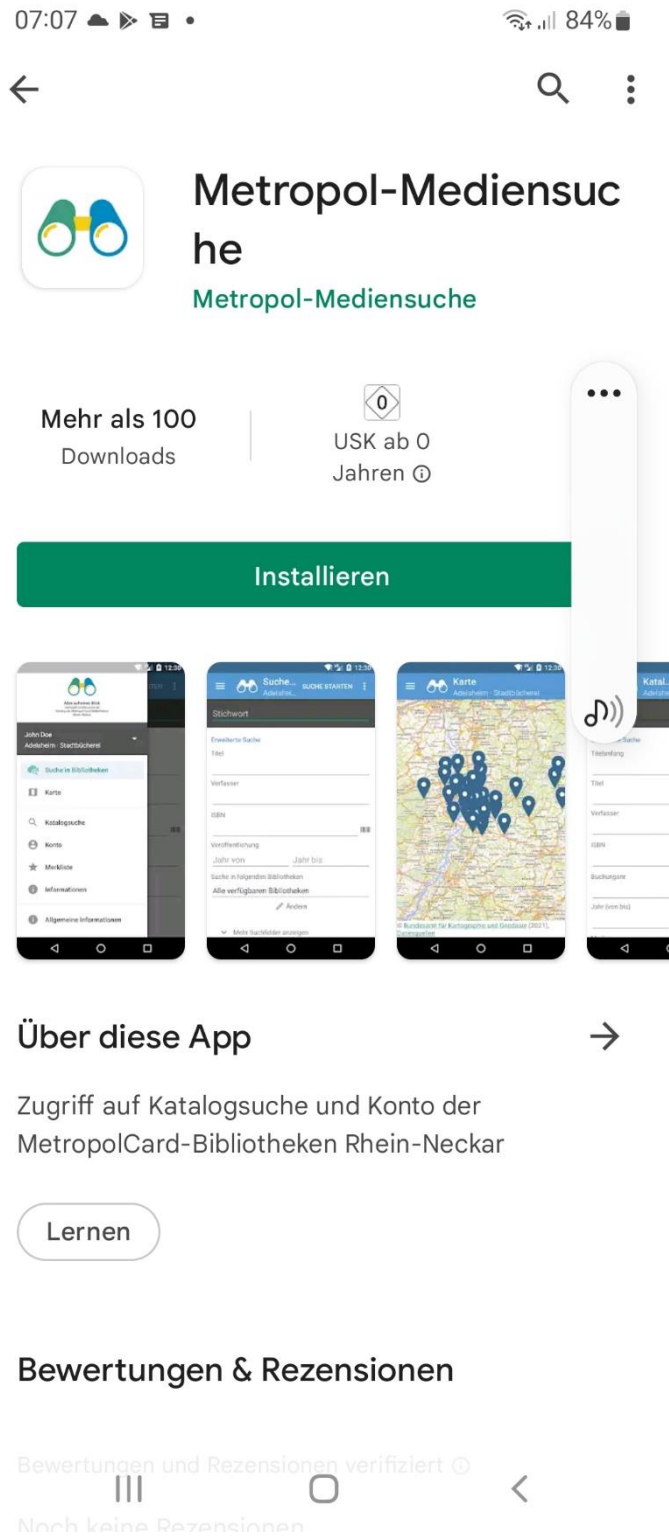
07:07 84%

Metropol-Mediensuche

Metropol-Mediensuche

Mehr als 100
Downloads

0
USK ab 0
Jahren ⓘ

Installieren

12:30
John Doe
Adelsheim - Stadtbücherei
Suche in Bibliotheken
Karte
Katalogsuche
Konto
Merkliste
Informationen
Allgemeine Informationen

Suche... SUCHE STARTEN
Adelsheim
Stichwort
Erweiterte Suche
Titel
Verfasser
ISBN
Veröffentlichung
Jahr von
Jahr bis
Suche in folgenden Bibliotheken
Alle verfügbaren Bibliotheken
Ändern
Mehr Suchfelder anzeigen

Karte
Adelsheim - Stadtbücherei

Katal...
Adelsh...
Suche
Titelanfang
Titel
Verfasser
ISBN
Buchungsort
Jahr (von bis)

Über diese App

Zugriff auf Katalogsuche und Konto der MetropolCard-Bibliotheken Rhein-Neckar

Lernen

Bewertungen & Rezensionen

Bewertungen und Rezensionen verifiziert ⓘ

Noch keine Rezensionen